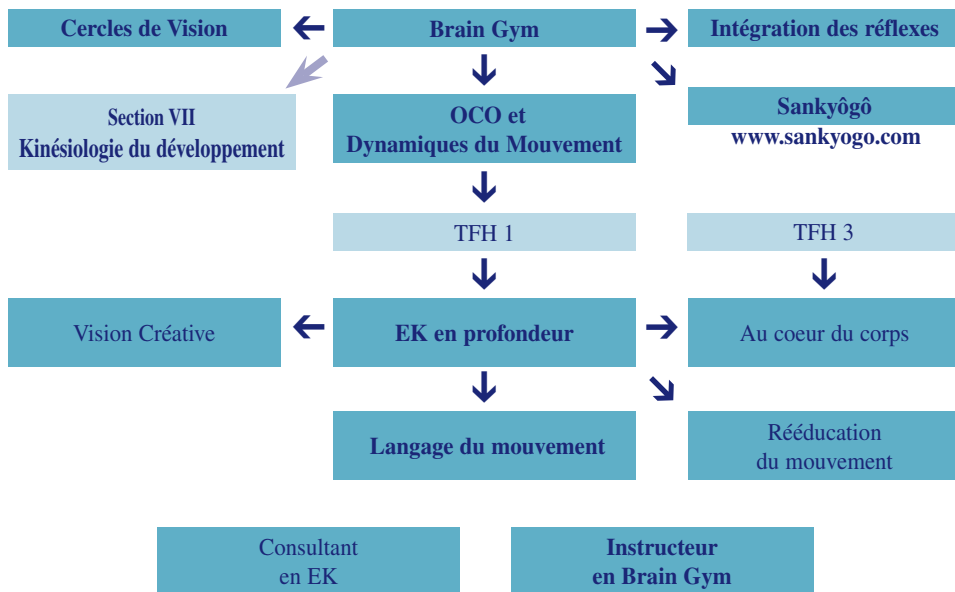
Cercles de Vision

Brain Gym

Intégration des réflexes

Section VII
Kinésiologie du développement

OCO et
Dynamiques du Mouvement

Sankyôgô
www.sankyogo.com

TFH 1

TFH 3

Vision Créative

EK en profondeur

Au coeur du corps

Langage du mouvement

Rééducation
du mouvement

Consultant
en EK

Instructeur
en Brain Gym